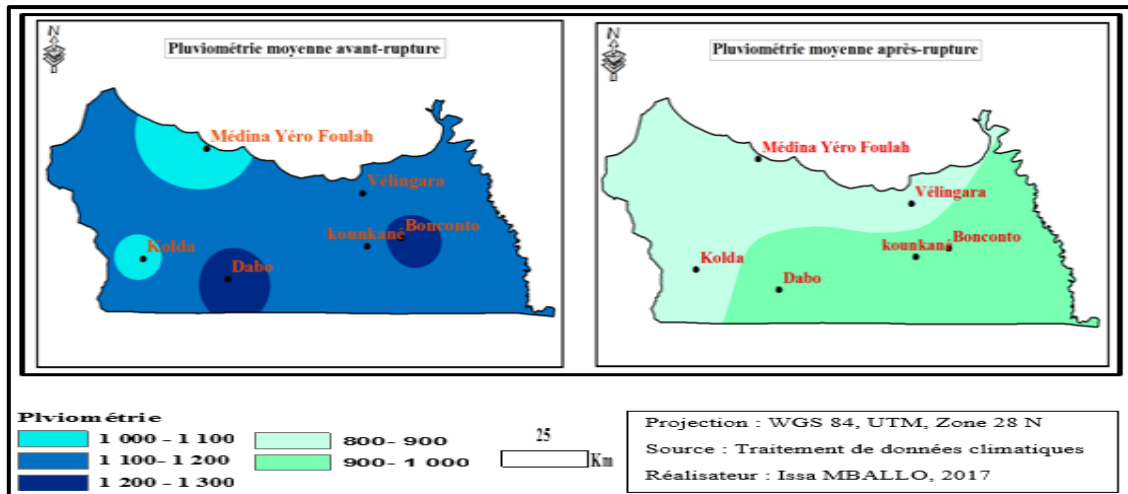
N

Pluviométrie moyenne avant-rupture

Médina Yéro Foulah
Vélingara
Bonconto
kounkané
Kolda
Dabo

N

Pluviométrie moyenne après-rupture

Médina Yéro Foulah
Vélingara
Bonconto
kounkané
Kolda
Dabo

Plviométrie
1 000 - 1 100
1 100- 1 200
1 200 - 1 300
800- 900
900- 1 000

25
Km

Projection : WGS 84, UTM, Zone 28 N
Source : Traitement de données climatiques
Réalisateur : Issa MBALLO, 2017